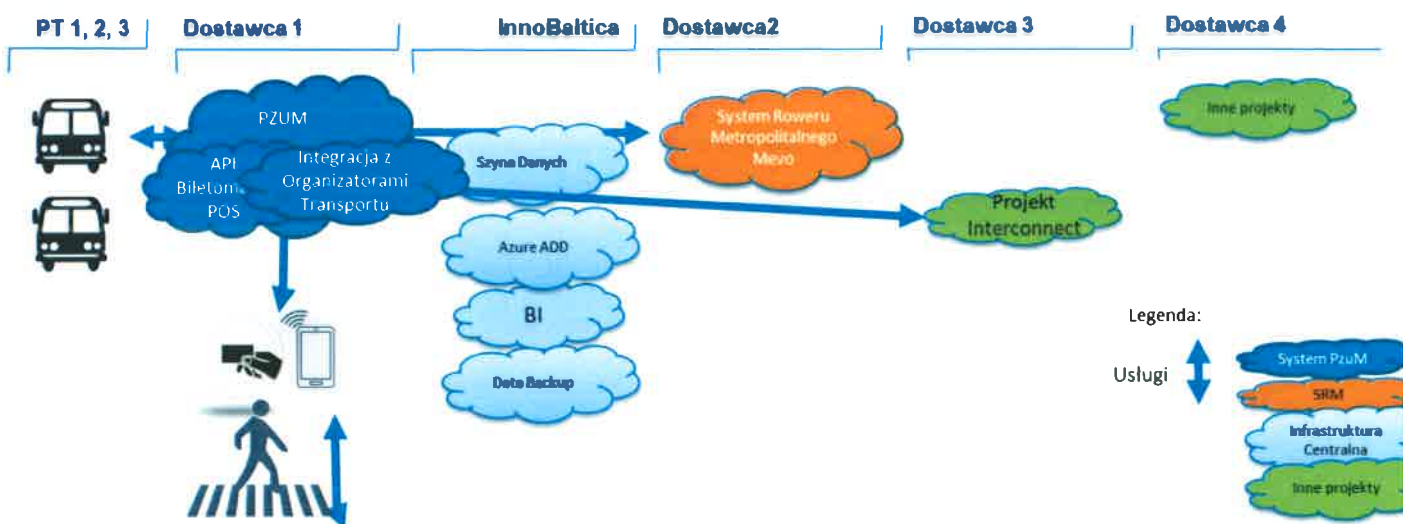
PT 1, 2, 3

Dostawca 1

InnoBaltica

Dostawca2

Dostawca 3

Dostawca 4

PZUM

API Biletom. POS

Integracja z Organizatorami Transportu

Szyna Danych

System Roweru Metropolitalnego Mevo

Projekt Interconnect

Inne projekty

Azure ADD

BI

Data Backup

Legenda:

Usługi

System PzuM

SRM

Infrastruktura Centralna

Inne projekty